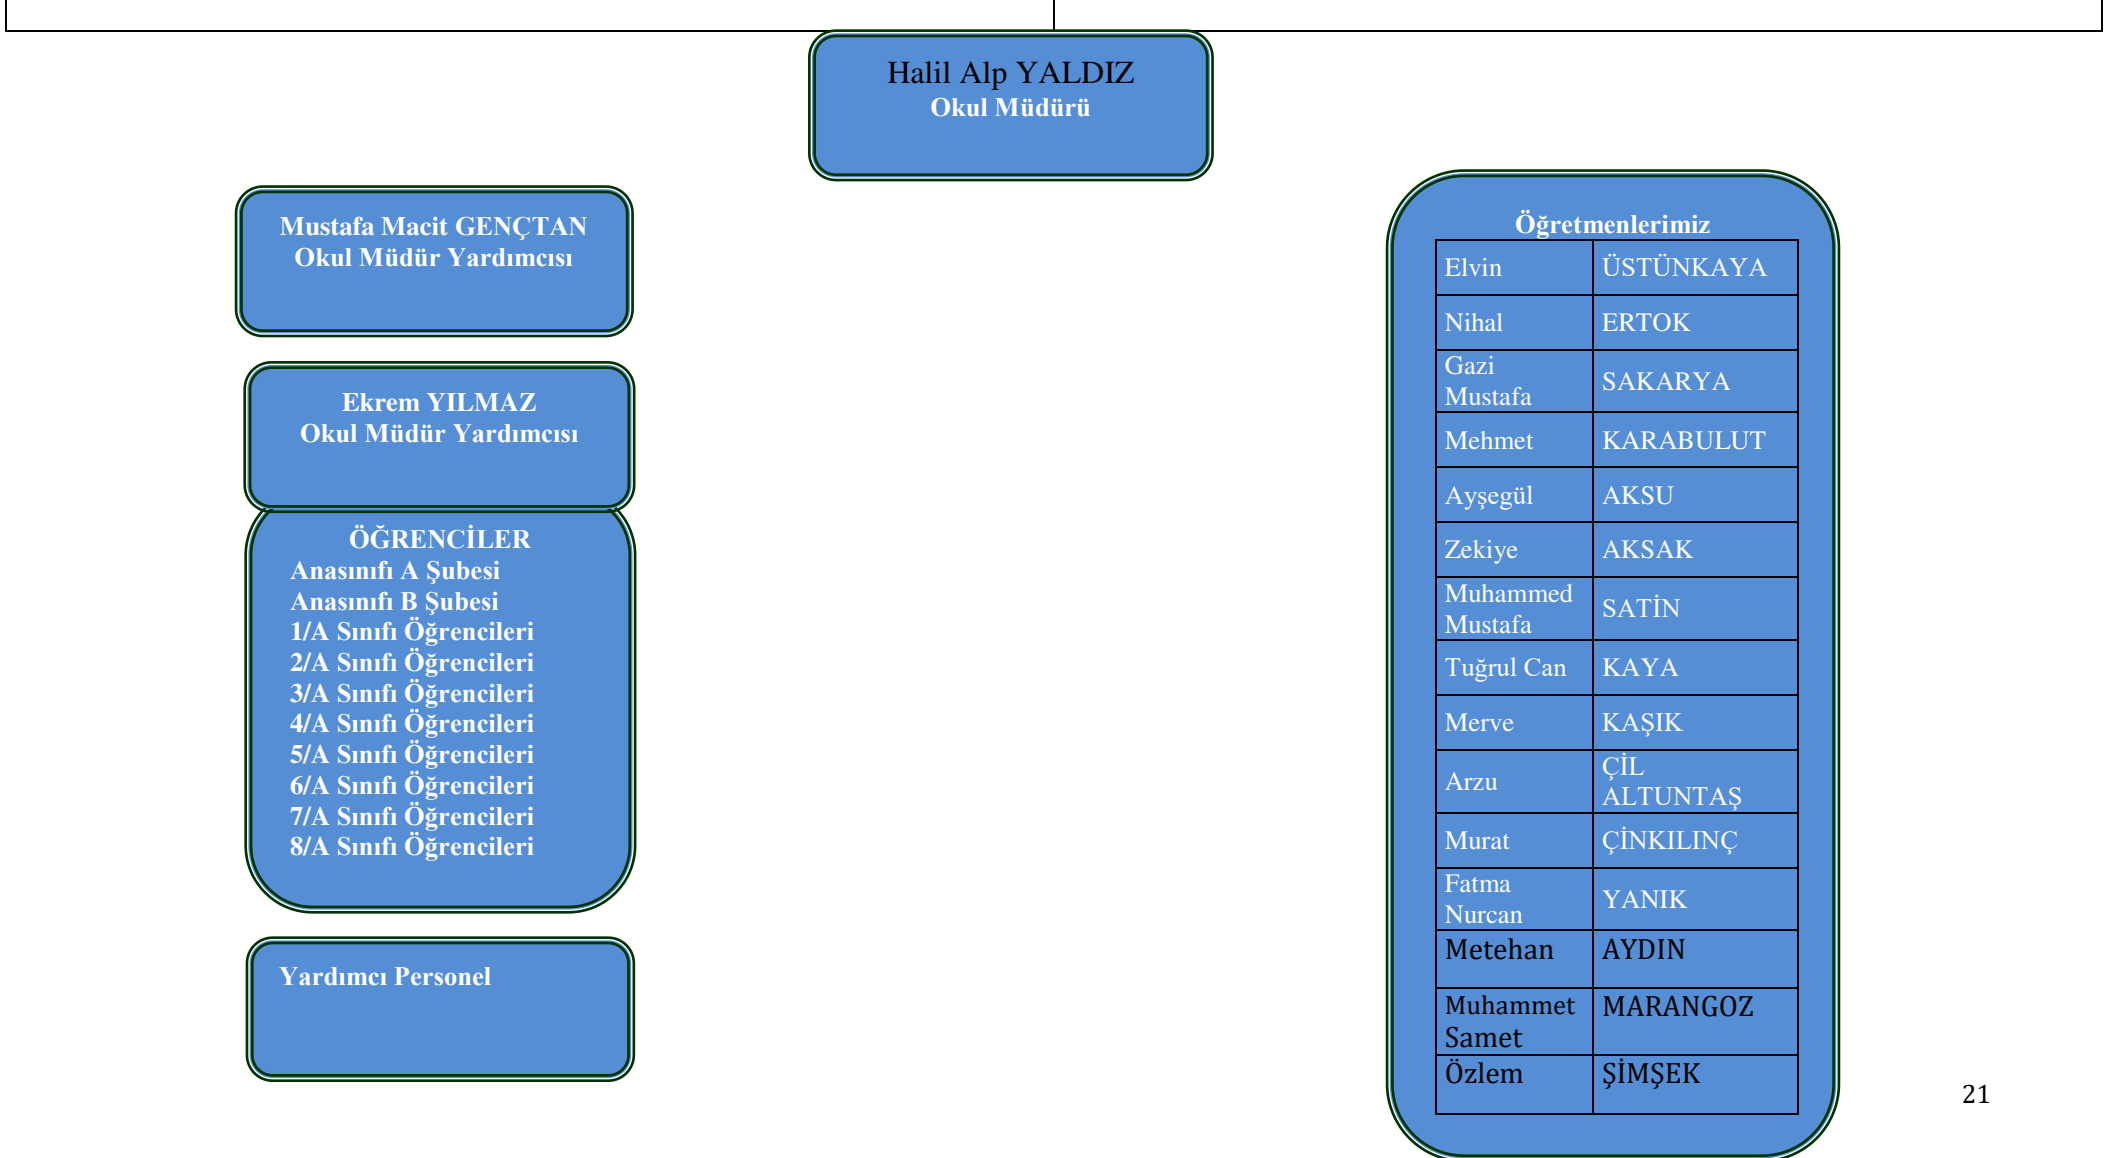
Halil Alp YALDIZ
Okul Müdürü

Mustafa Macit GENÇTAN
Okul Müdür Yardımcısı

Ekrem YILMAZ
Okul Müdür Yardımcısı

ÖĞRENCİLER
Anasınıfı A Şubesi
Anasınıfı B Şubesi
1/A Sınıfı Öğrencileri
2/A Sınıfı Öğrencileri
3/A Sınıfı Öğrencileri
4/A Sınıfı Öğrencileri
5/A Sınıfı Öğrencileri
6/A Sınıfı Öğrencileri
7/A Sınıfı Öğrencileri
8/A Sınıfı Öğrencileri

Yardımcı Personel

Öğretmenlerimiz

| Elvin | ÜSTÜNKAYA |
|---|---|
| Nihal | ERTOK |
| Gazi Mustafa | SAKARYA |
| Mehmet | KARABULUT |
| Ayşegül | AKSU |
| Zekiye | AKSAK |
| Muhammed Mustafa | SATİN |
| Tuğrul Can | KAYA |
| Merve | KAŞIK |
| Arzu | ÇİL ALTUNTAŞ |
| Murat | ÇİNKILINÇ |
| Fatma Nurcan | YANIK |
| Metehan | AYDIN |
| Muhammet Samet | MARANGOZ |
| Özlem | ŞİMŞEK |

21